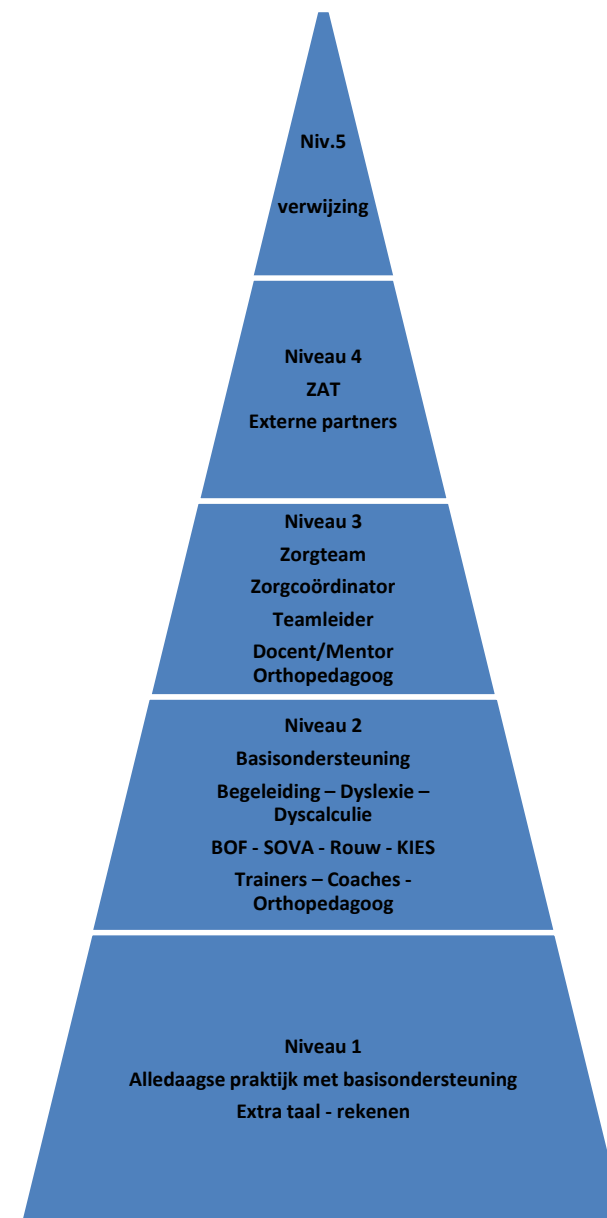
Niv.5

verwijzing

Niveau 4
ZAT
Externe partners

Niveau 3
Zorgteam
Zorgcoördinator
Teamleider
Docent/Mentor
Orthopedagoog

Niveau 2
Basisondersteuning
Begeleiding – Dyslexie – Dyscalculie
BOF - SOVA - Rouw - KIES
Trainers – Coaches - Orthopedagoog

Niveau 1
Alledaagse praktijk met basisondersteuning
Extra taal - rekenen